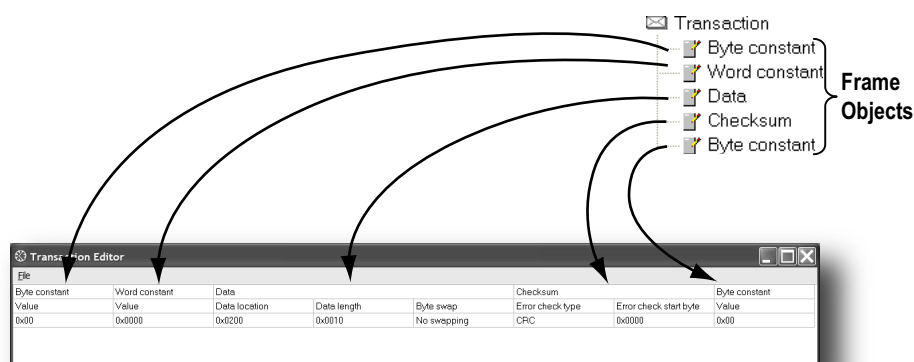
Transaction
Byte constant
Word constant
Data
Checksum
Byte constant

Frame Objects

Transa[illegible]ion Editor
File

| Byte constant | Word constant | Data | | | Checksum | | Byte constant |
|---|---|---|---|---|---|---|---|
| Value | Value | Data location | Data length | Byte swap | Error check type | Error check start byte | Value |
| 0x00 | 0x0000 | 0x0200 | 0x0010 | No swapping | CRC | 0x0000 | 0x00 |